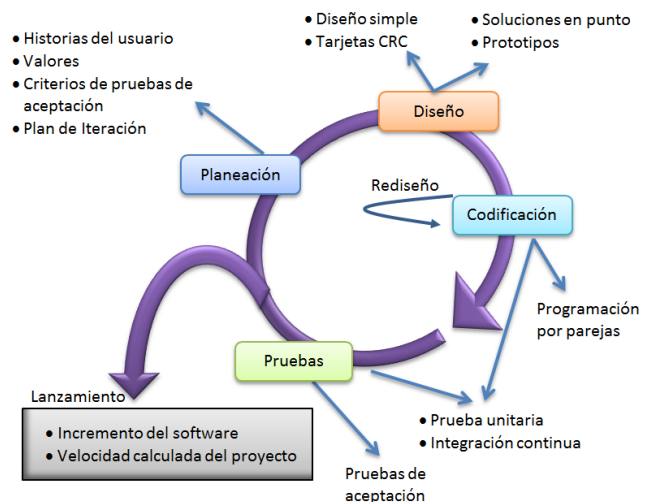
• Diseño simple
• Tarjetas CRC

• Soluciones en punto
• Prototipos

• Historias del usuario
• Valores
• Criterios de pruebas de aceptación
• Plan de Iteración

Diseño

Planeación

Rediseño

Codificación

Programación por parejas

Pruebas

Lanzamiento

• Incremento del software
• Velocidad calculada del proyecto

• Prueba unitaria
• Integración continua

Pruebas de aceptación